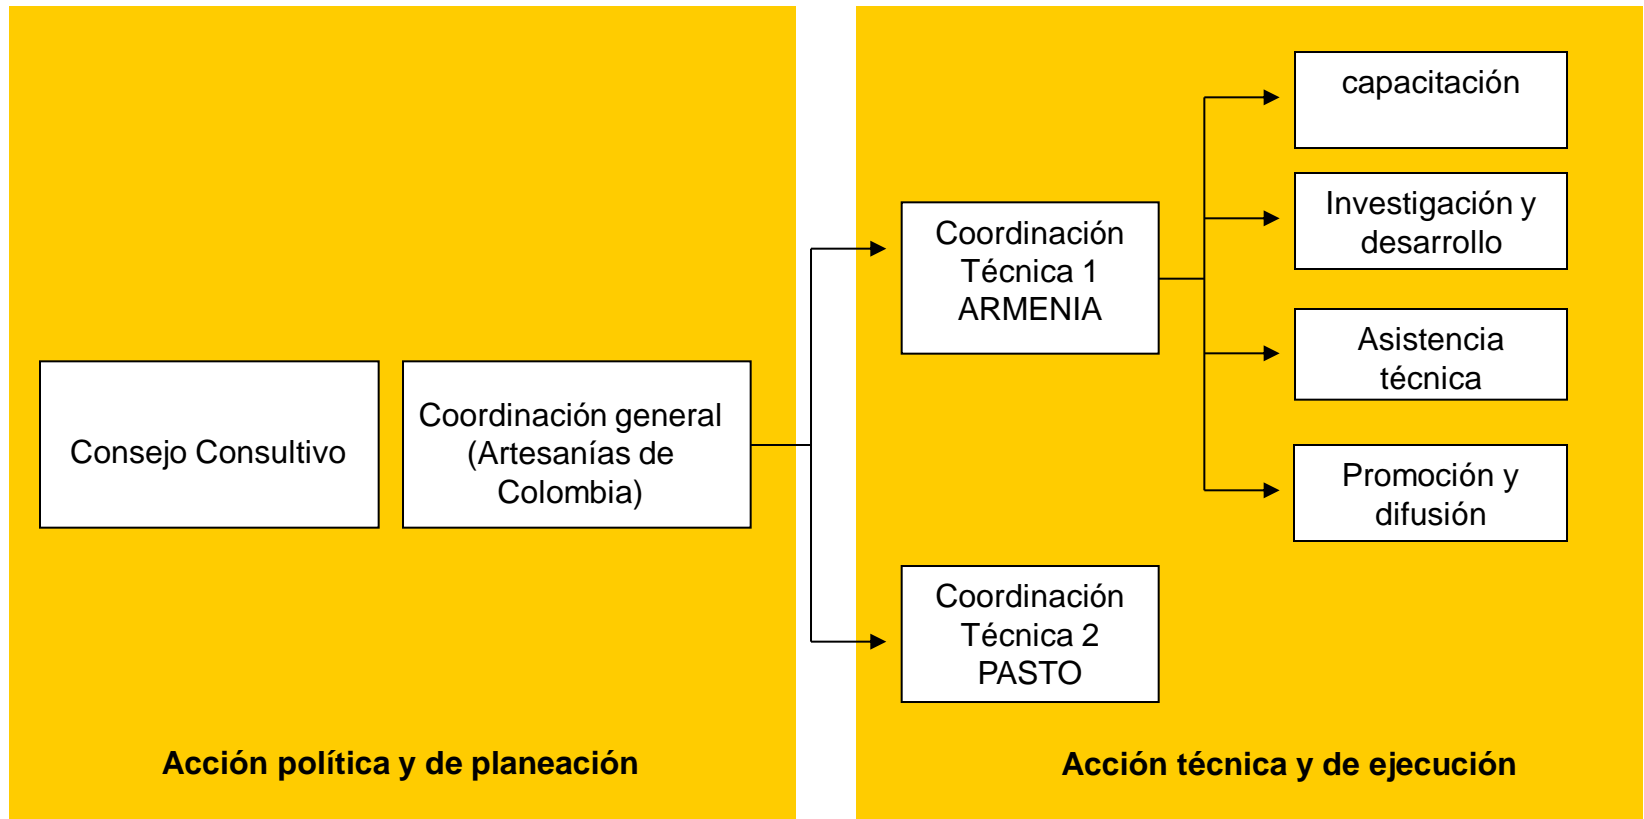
Consejo Consultivo

Coordinación general (Artesanías de Colombia)

Acción política y de planeación

Coordinación Técnica 1 ARMENIA

Coordinación Técnica 2 PASTO

capacitación

Investigación y desarrollo

Asistencia técnica

Promoción y difusión

Acción técnica y de ejecución